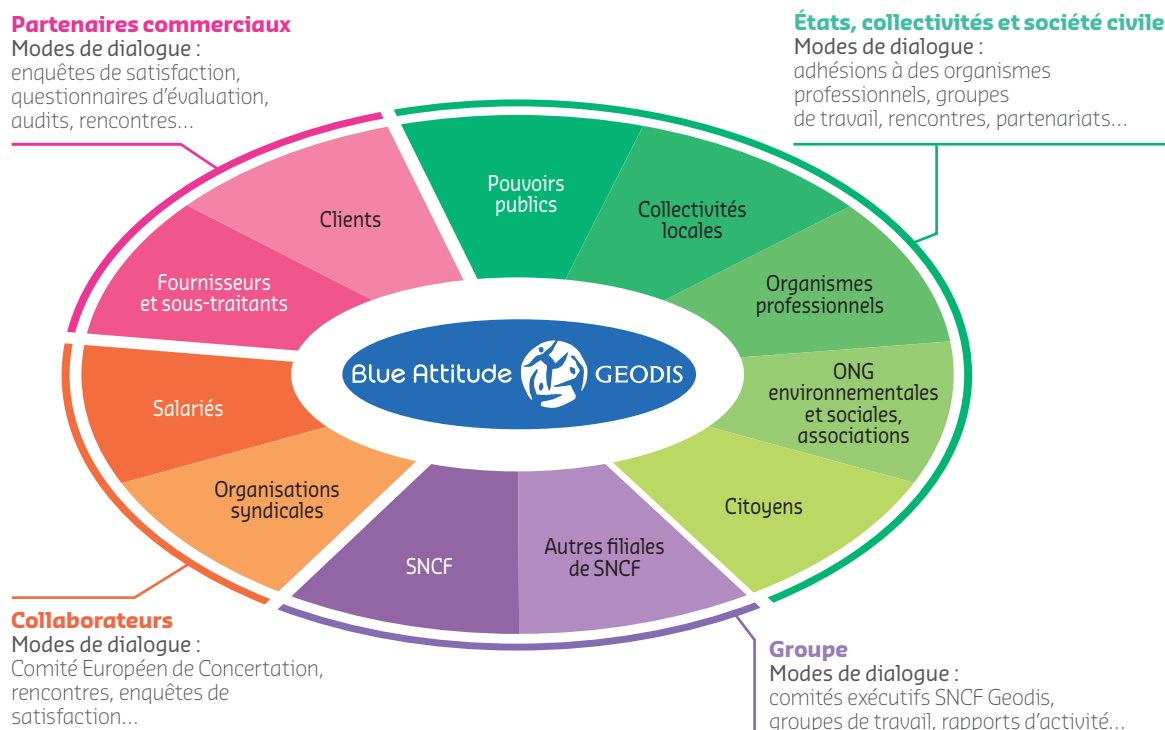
Partenaires commerciaux
Modes de dialogue :
enquêtes de satisfaction, questionnaires d'évaluation, audits, rencontres…

États, collectivités et société civile
Modes de dialogue :
adhésions à des organismes professionnels, groupes de travail, rencontres, partenariats…

Clients

Fournisseurs et sous-traitants

Pouvoirs publics

Collectivités locales

Organismes professionnels

ONG environnementales et sociales, associations

Citoyens

Salariés

Organisations syndicales

SNCF

Autres filiales de SNCF

Blue Attitude GEODIS

Collaborateurs
Modes de dialogue :
Comité Européen de Concertation, rencontres, enquêtes de satisfaction…

Groupe
Modes de dialogue :
comités exécutifs SNCF Geodis, groupes de travail, rapports d'activité…